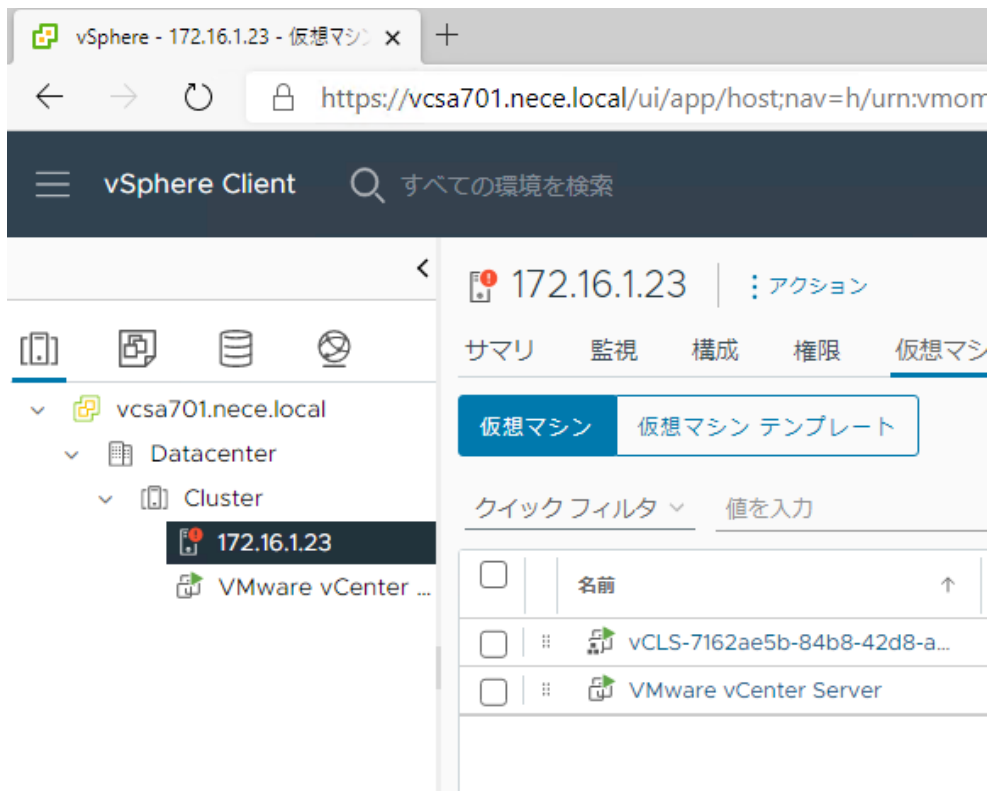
vSphere - 172.16.1.23 - 仮想マシ

https://vcsa701.nece.local/ui/app/host;nav=h/urn:vmom

vSphere Client

すべての環境を検索

172.16.1.23

アクション

サマリ 監視 構成 権限 仮想マシ

仮想マシン

仮想マシン テンプレート

クイック フィルタ

値を入力

vcsa701.nece.local

Datacenter

Cluster

172.16.1.23

VMware vCenter ...

| | 名前 ↑ |
|---|---|
| | vCLS-7162ae5b-84b8-42d8-a... |
| | VMware vCenter Server |